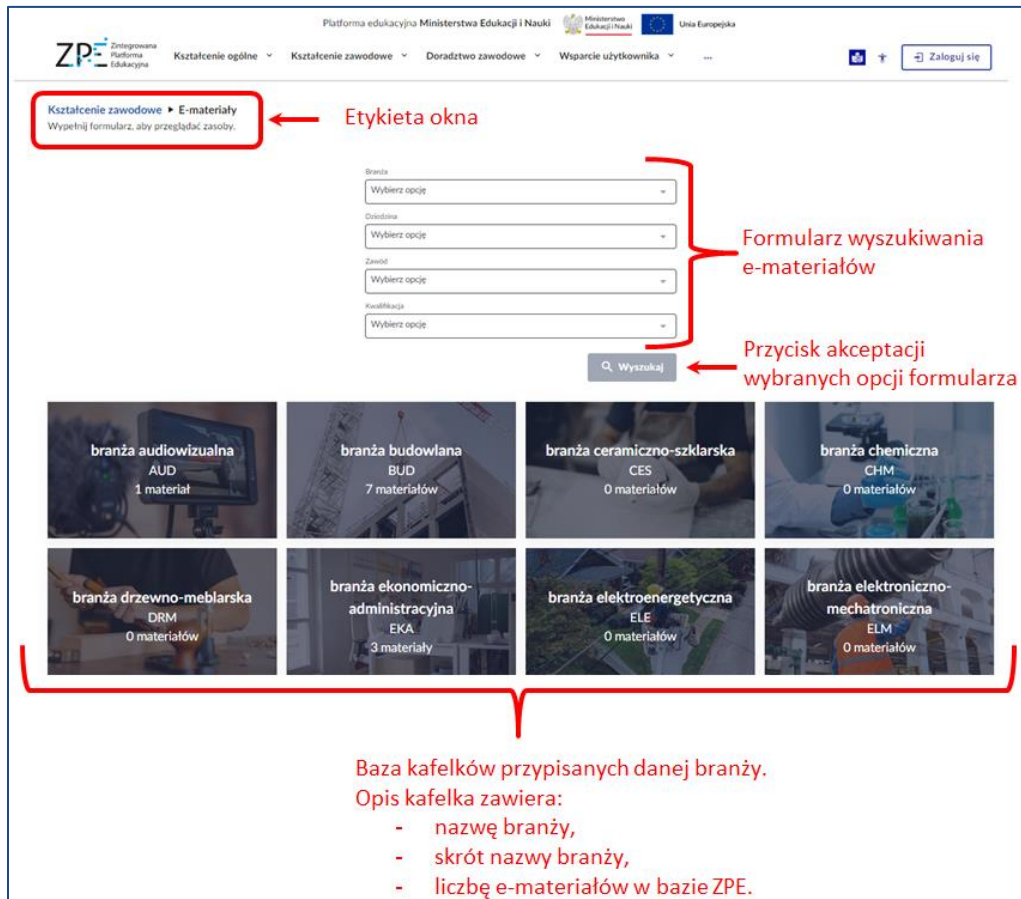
Platforma edukacyjna Ministerstwa Edukacji i Nauki Ministerstwo Edukacji i Nauki Unia Europejska

ZPE Zintegrowana Platforma Edukacyjna Kształcenie ogólne Kształcenie zawodowe Doradztwo zawodowe Wsparcie użytkownika ... Zaloguj się

Kształcenie zawodowe ▸ E-materiały
Wypełnij formularz, aby przeglądać zasoby.

Etykieta okna

Branża
Wybierz opcję
Dziedzina
Wybierz opcję
Zawód
Wybierz opcję
Kwalifikacja
Wybierz opcję

Formularz wyszukiwania e-materiałów

Wyszukaj

Przycisk akceptacji wybranych opcji formularza

branża audiowizualna
AUD
1 materiał

branża budowlana
BUD
7 materiałów

branża ceramiczno-szklarska
CES
0 materiałów

branża chemiczna
CHM
0 materiałów

branża drzewno-meblarska
DRM
0 materiałów

branża ekonomiczno-administracyjna
EKA
3 materiały

branża elektroenergetyczna
ELE
0 materiałów

branża elektroniczno-mechatroniczna
ELM
0 materiałów

Baza kafelków przypisanych danej branży.
Opis kafelka zawiera:
- nazwę branży,
- skrót nazwy branży,
- liczbę e-materiałów w bazie ZPE.